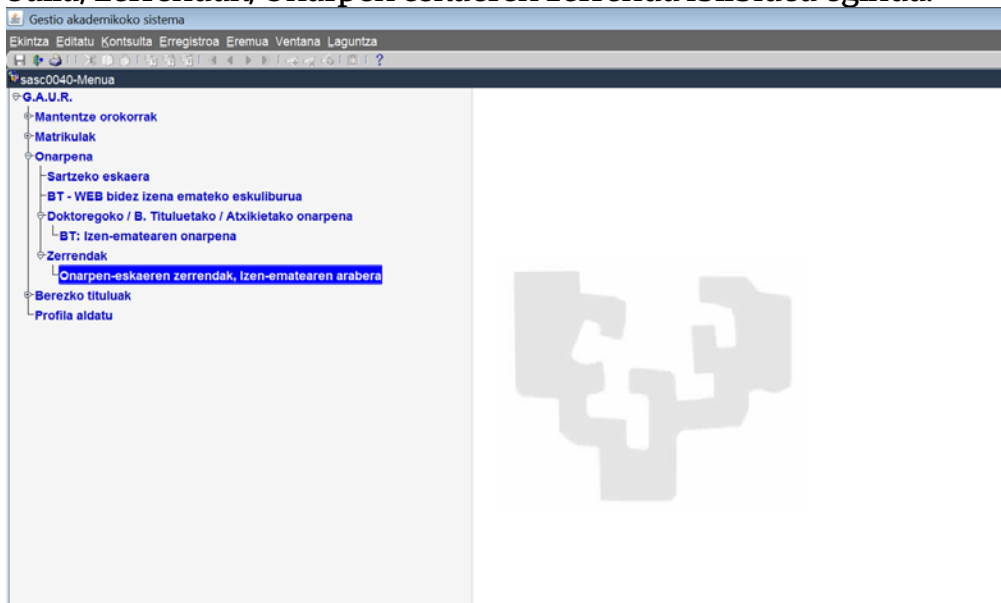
Gestio akademikoko sistema

Ekintza Editatu Kontsulta Erregistroa Eremua Ventana Laguntza

sasc0040-Menua

G.A.U.R.
Mantentze orokorrak
Matrikulak
Onarpena
Sartzeko eskaera
BT - WEB bidez izena emateko eskuliburua
Doktoregoko / B. Tituluetako / Atxikietako onarpena
BT: Izen-ematearen onarpena
Zerrendak
Onarpen-eskaeren zerrendak, Izen-ematearen arabera
Berezko tituluak
Profila aldatu